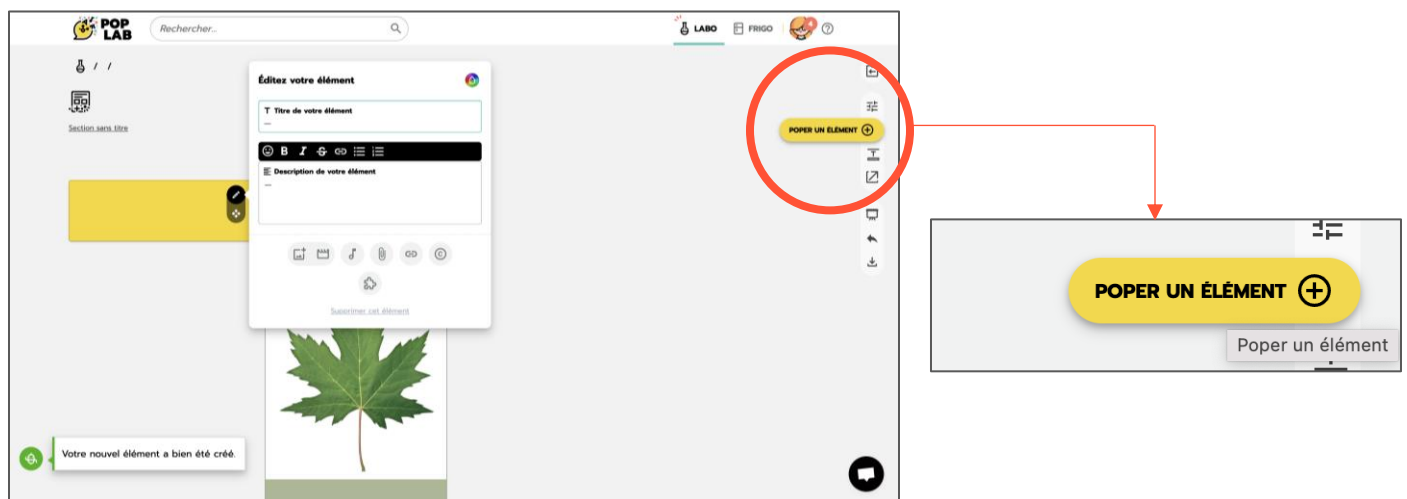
POP LAB

Rechercher...

LABO

FRIGO

/ /

Section sans titre

Éditez votre élément

Titre de votre élément

Description de votre élément

Supprimer cet élément

POPER UN ÉLÉMENT

Votre nouvel élément a bien été créé.

POPER UN ÉLÉMENT

Poper un élément